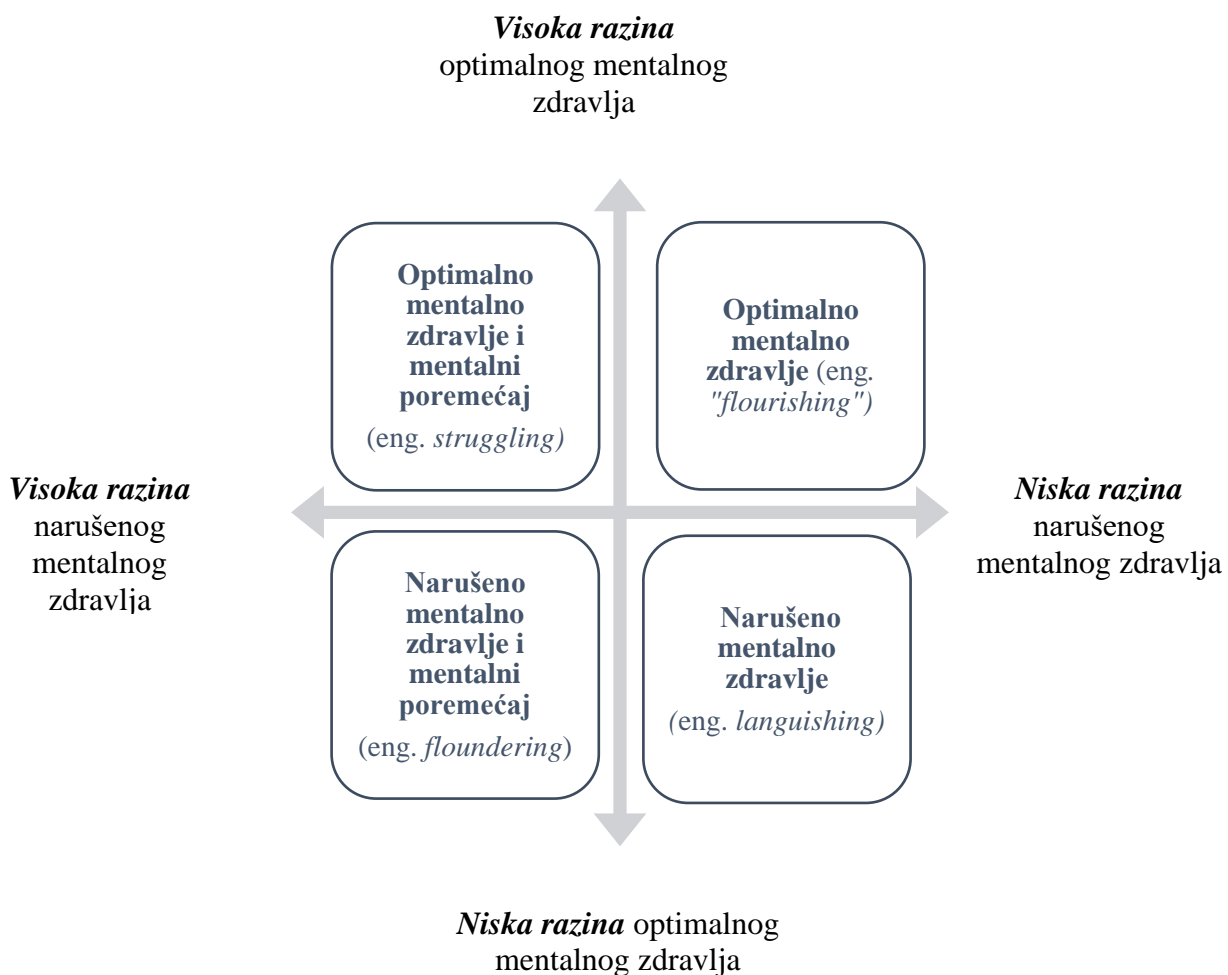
Visoka razina optimalnog mentalnog zdravlja

Optimalno mentalno zdravlje i mentalni poremećaj (eng. struggling)

Optimalno mentalno zdravlje (eng. "flourishing")

Visoka razina narušenog mentalnog zdravlja

Niska razina narušenog mentalnog zdravlja

Narušeno mentalno zdravlje i mentalni poremećaj (eng. floundering)

Narušeno mentalno zdravlje (eng. languishing)

Niska razina optimalnog mentalnog zdravlja